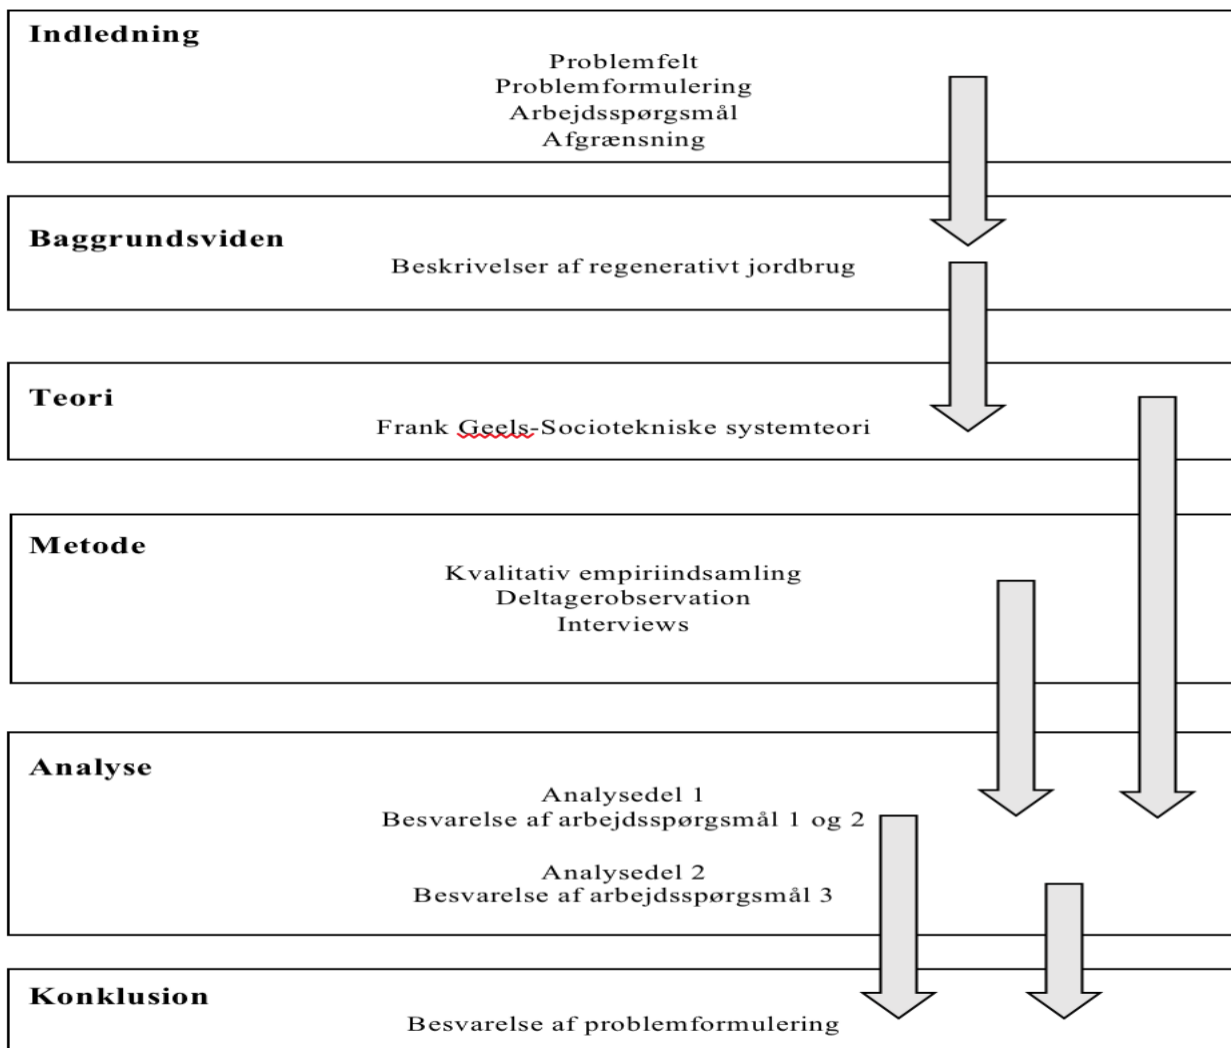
Indledning

Problemfelt
Problemformulering
Arbejdsspørgsmål
Afgrænsning

Baggrundsviden

Beskrivelser af regenerativt jordbrug

Teori

Frank Geels-Sociotekniske systemteori

Metode

Kvalitativ empiriindsamling
Deltagerobservation
Interviews

Analyse

Analysedel 1
Besvarelse af arbejdsspørgsmål 1 og 2

Analysedel 2
Besvarelse af arbejdsspørgsmål 3

Konklusion

Besvarelse af problemformulering